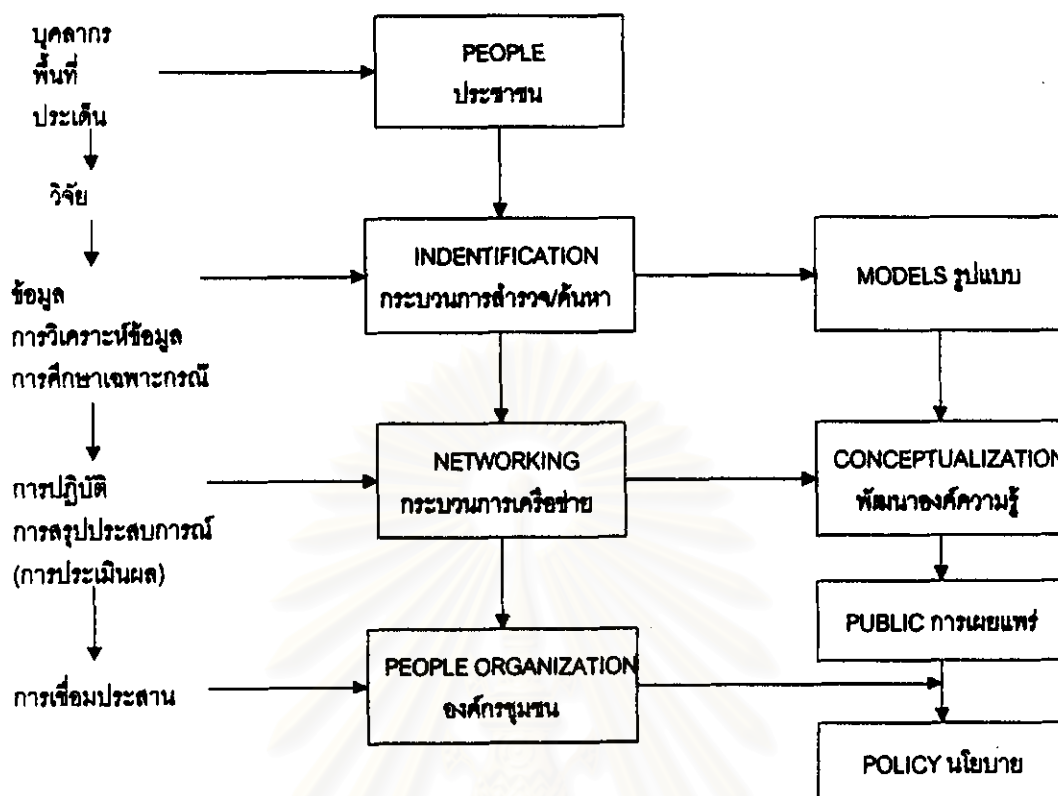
บุคลากร
พื้นที่
ประเด็น

วิจัย

ข้อมูล
การวิเคราะห์ข้อมูล
การศึกษาเฉพาะกรณี

การปฏิบัติ
การสรุปประสบการณ์
(การประเมินผล)

การเชื่อมประสาน

PEOPLE
ประชาชน

INDENTIFICATION
กระบวนการสำรวจ/ค้นหา

NETWORKING
กระบวนการเครือข่าย

PEOPLE ORGANIZATION
องค์กรชุมชน

MODELS รูปแบบ

CONCEPTUALIZATION
พัฒนาองค์ความรู้

PUBLIC การเผยแพร่

POLICY นโยบาย